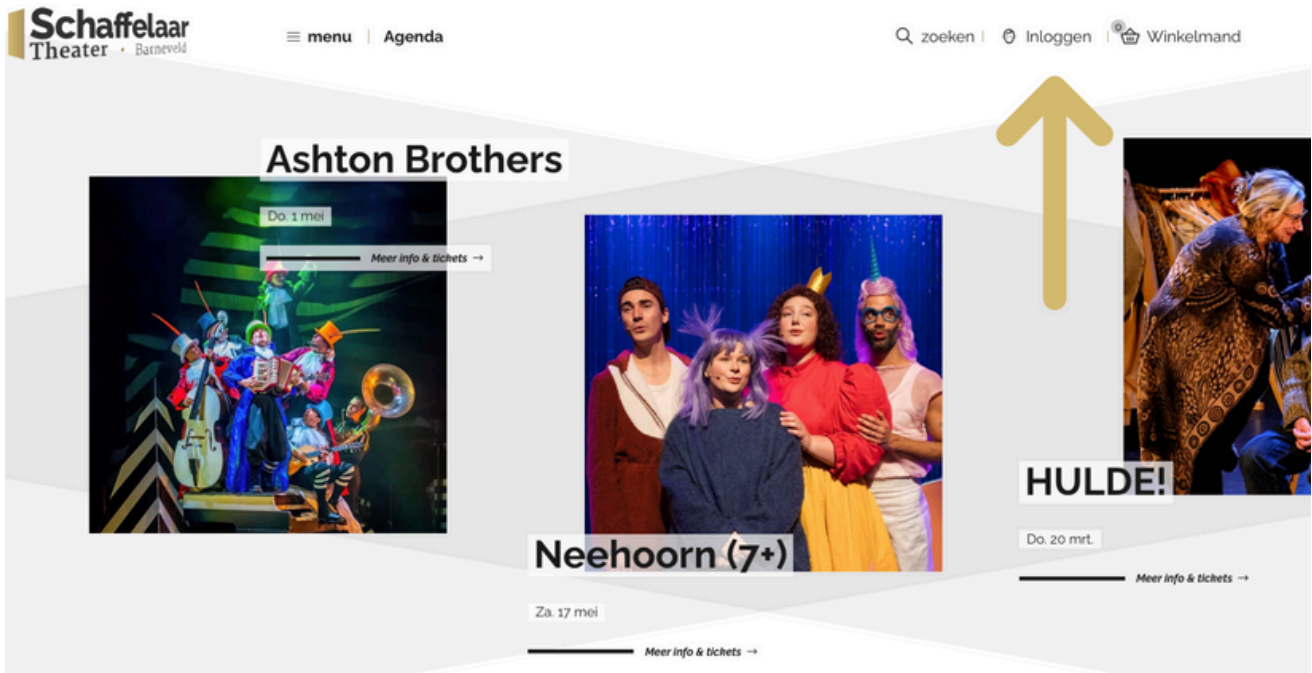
Schaffelaar Theater • Barneveld

menu | Agenda

zoeken | Inloggen | 0 Winkelmand

Ashton Brothers

Do. 1 mei

Meer info & tickets →

Neehoorn (7+)

Za. 17 mei

Meer info & tickets →

HULDE!

Do. 20 mrt.

Meer info & tickets →